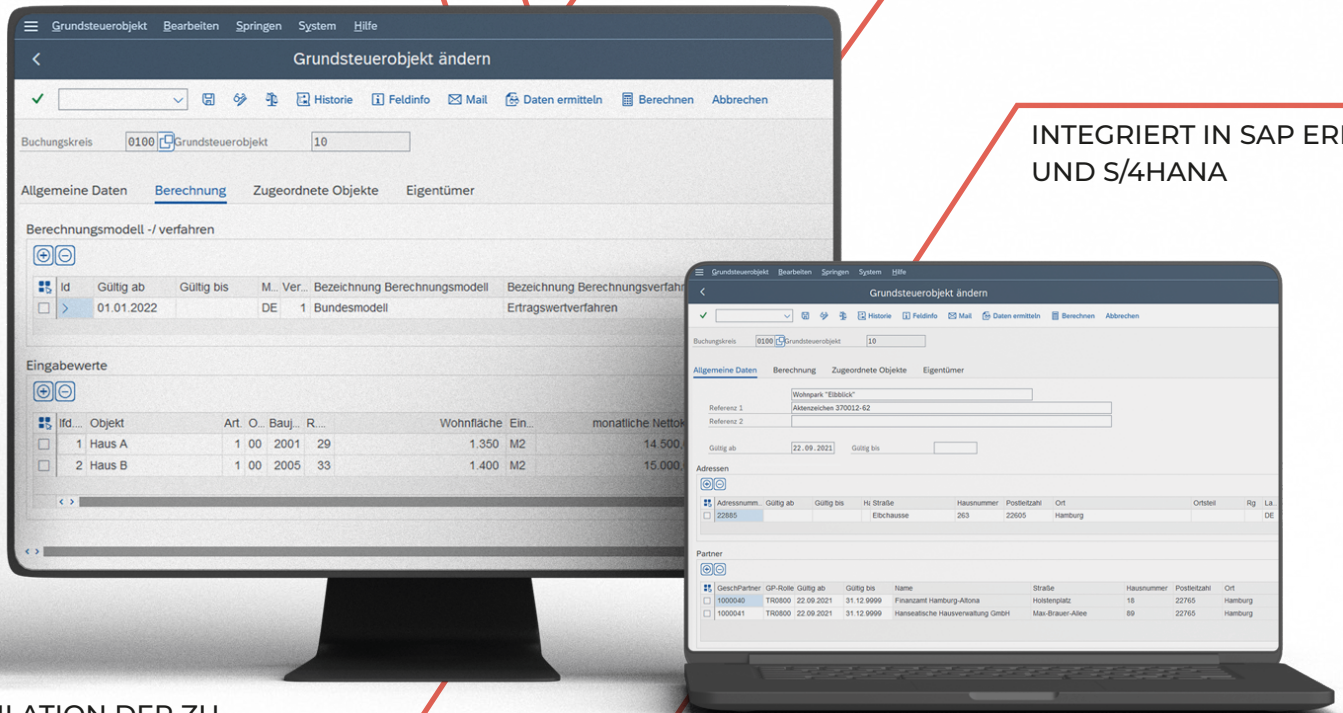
Grundsteuerobjekt Bearbeiten Springen System Hilfe

Grundsteuerobjekt ändern

Historie Feldinfo Mail Daten ermitteln Berechnen Abbrechen

Buchungskreis 0100 Grundsteuerobjekt 10

Allgemeine Daten Berechnung Zugeordnete Objekte Eigentümer

Berechnungsmodell -/ verfahren

| Id | Gültig ab | Gültig bis | M... | Ver... | Bezeichnung Berechnungsmodell | Bezeichnung Berechnungsverfah |
|---|---|---|---|---|---|---|
| > | 01.01.2022 | | DE | 1 | Bundesmodell | Ertragswertverfahren |

Eingabewerte

| lfd.... | Objekt | Art. | O... | Bauj... | R... | Wohnfläche | Ein... | monatliche Nettok |
|---|---|---|---|---|---|---|---|---|
| 1 | Haus A | 1 | 00 | 2001 | 29 | 1.350 | M2 | 14.500, |
| 2 | Haus B | 1 | 00 | 2005 | 33 | 1.400 | M2 | 15.000, |

INTEGRIERT IN SAP ER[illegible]
UND S/4HANA

Grundsteuerobjekt Bearbeiten Springen System Hilfe

Grundsteuerobjekt ändern

Historie Feldinfo Mail Daten ermitteln Berechnen Abbrechen

Buchungskreis 0100 Grundsteuerobjekt 10

Allgemeine Daten Berechnung Zugeordnete Objekte Eigentümer

Wohnpark "Elbblick"
Referenz 1 Aktenzeichen 370012-62
Referenz 2

Gültig ab 22.09.2021 Gültig bis

Adressen

| Adressnumm... | Gültig ab | Gültig bis | Hi | Straße | Hausnummer | Postleitzahl | Ort | Ortsteil | Rg | La. |
|---|---|---|---|---|---|---|---|---|---|---|
| 22885 | | | | Elbchausse | 263 | 22605 | Hamburg | | | DE |

Partner

| GeschPartner | GP-Rolle | Gültig ab | Gültig bis | Name | Straße | Hausnummer | Postleitzahl | Ort |
|---|---|---|---|---|---|---|---|---|
| 1000040 | TR0800 | 22.09.2021 | 31.12.9999 | Finanzamt Hamburg-Altona | Holstenplatz | 18 | 22765 | Hamburg |
| 1000041 | TR0800 | 22.09.2021 | 31.12.9999 | Hanseatische Hausverwaltung GmbH | Max-Brauer-Allee | 89 | 22765 | Hamburg |

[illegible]LATION DER ZU